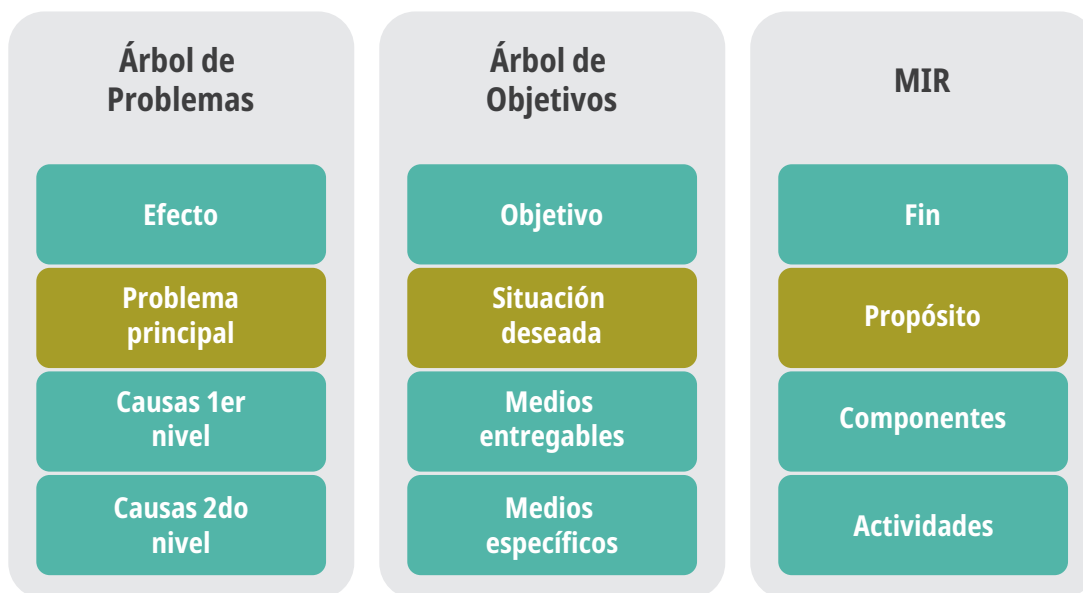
Árbol de Problemas

Efecto

Problema principal

Causas 1er nivel

Causas 2do nivel

Árbol de Objetivos

Objetivo

Situación deseada

Medios entregables

Medios específicos

MIR

Fin

Propósito

Componentes

Actividades